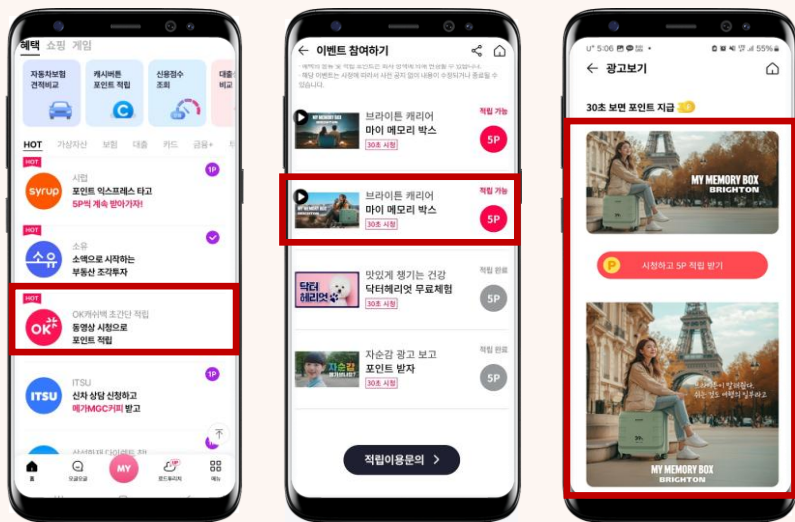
혜택 쇼핑 게임

자동차보험 견적비교
캐시백 포인트 적립
신용점수 조회
대출 비교

HOT 가상자산 보험 대출 카드 금융+

HOT
syrup
시럽
포인트 익스프레스 타고
5P씩 계속 받아가자!
1P

HOT
소유
소유
소액으로 시작하는
부동산 조각투자

HOT
OK
OK캐쉬백 초간단 적립
동영상 시청으로
포인트 적립

ITSU
ITSU
신차 상담 신청하고
메가MGC커피 받고
1P

홈 MY 메뉴

← 이벤트 참여하기
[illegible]

MY MEMORY BOX
브라이튼 캐리어
마이 메모리 박스
30초 시청
적립 가능
5P

MY MEMORY BOX
브라이튼 캐리어
마이 메모리 박스
30초 시청
적립 가능
5P

닥터 헤리엇
맛있게 챙기는 건강
닥터헤리엇 무료체험
적립 완료
5P

자순감
자순감 광고 보고
포인트 받자
적립 완료
5P

적립이용문의 >

U⁺ 5:06 55%
← 광고보기

30초 보면 포인트 지급

MY MEMORY BOX
BRIGHTON

P 시청하고 5P 적립 받기

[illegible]

MY MEMORY BOX
BRIGHTON